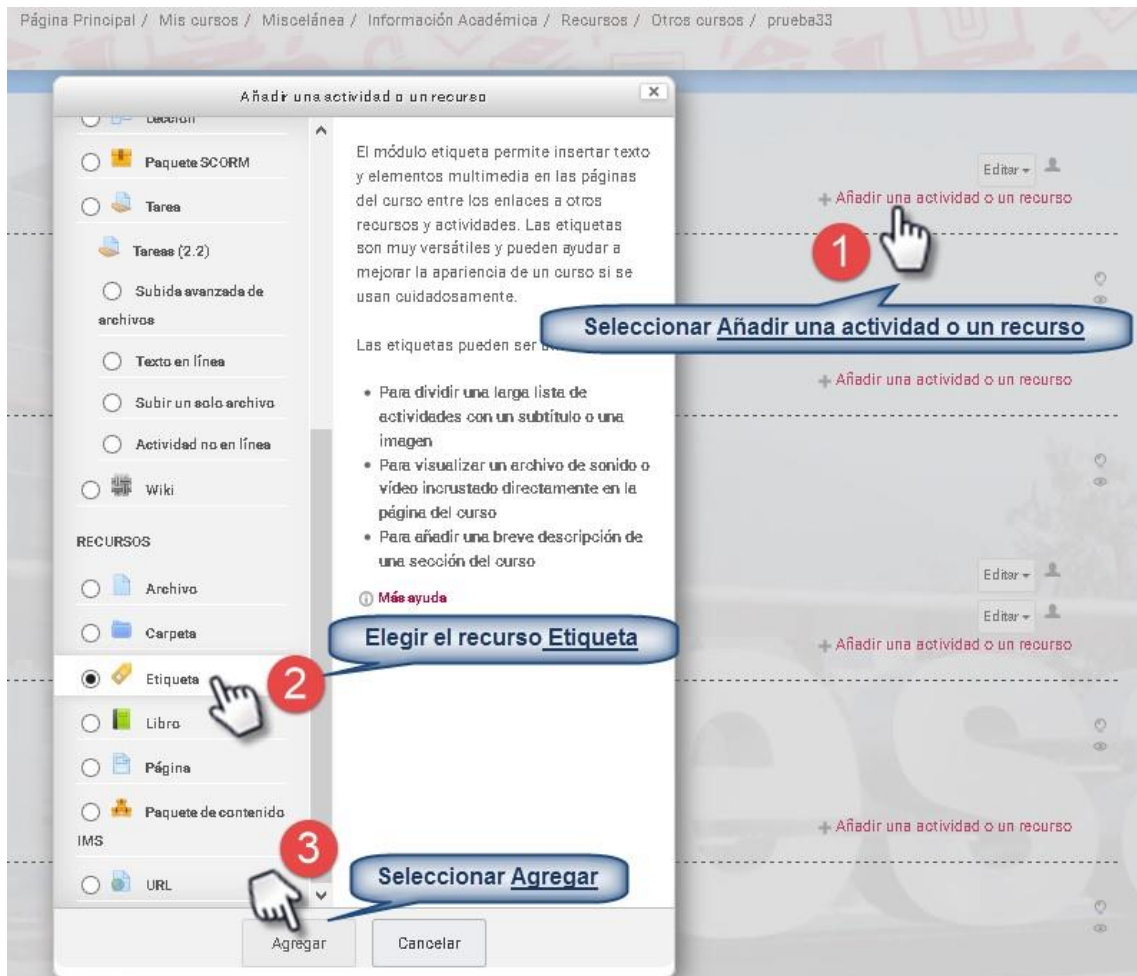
Página Principal / Mis cursos / Miscelánea / Información Académica / Recursos / Otros cursos / prueba33

Añadir una actividad o un recurso

Lección

Paquete SCORM

Tarea

Tareas (2.2)

Subida avanzada de archivos

Texto en línea

Subir un solo archivo

Actividad no en línea

Wiki

RECURSOS

Archivo

Carpeta

Etiqueta

Libro

Página

Paquete de contenido IMS

URL

El módulo etiqueta permite insertar texto y elementos multimedia en las páginas del curso entre los enlaces a otros recursos y actividades. Las etiquetas son muy versátiles y pueden ayudar a mejorar la apariencia de un curso si se usan cuidadosamente.

Las etiquetas pueden ser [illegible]

- Para dividir una larga lista de actividades con un subtítulo o una imagen
- Para visualizar un archivo de sonido o video incrustado directamente en la página del curso
- Para añadir una breve descripción de una sección del curso

Más ayuda

Agregar

Cancelar

Editar

+ Añadir una actividad o un recurso

1

Seleccionar Añadir una actividad o un recurso

+ Añadir una actividad o un recurso

Editar

Editar

+ Añadir una actividad o un recurso

2

Elegir el recurso Etiqueta

+ Añadir una actividad o un recurso

3

Seleccionar Agregar